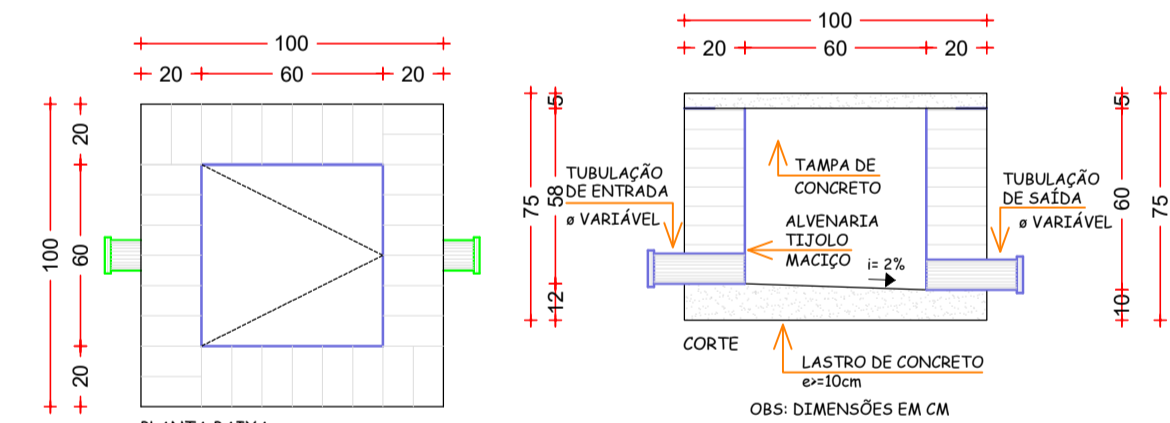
100
20 60 20
20
100 60
20
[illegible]

100
20 60 20
5
75 58
12
TUBULAÇÃO DE ENTRADA
ø VARIÁVEL
TAMPA DE CONCRETO
ALVENARIA TIJOLO MACIÇO
i= 2%
TUBULAÇÃO DE SAÍDA
ø VARIÁVEL
5
60 75
10
CORTE
LASTRO DE CONCRETO
e>=10cm
OBS: DIMENSÕES EM CM